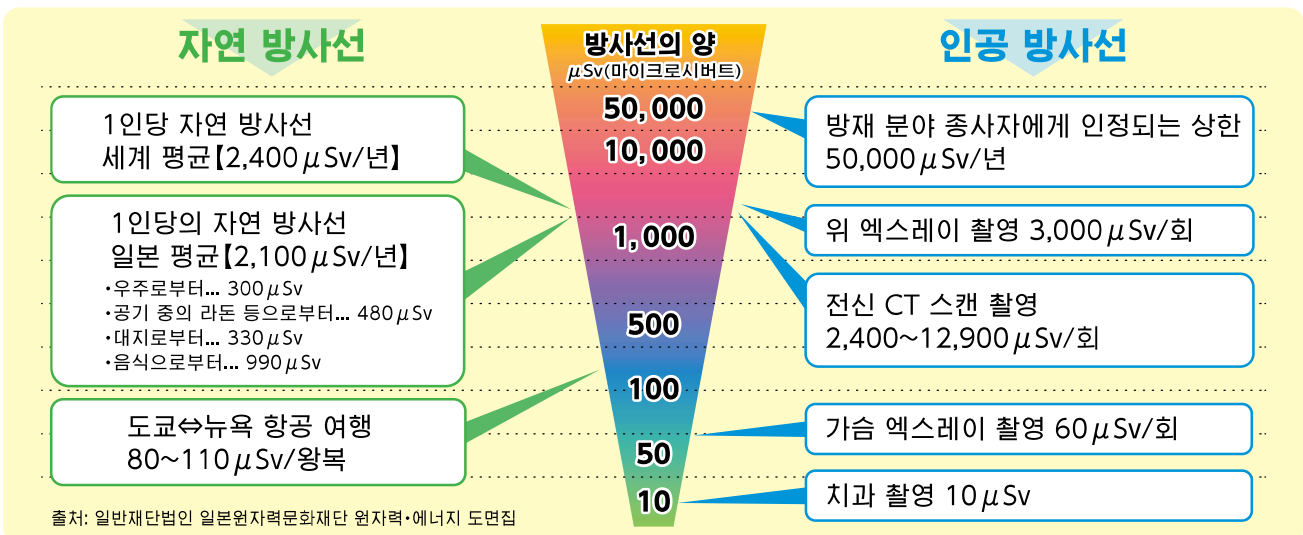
자연 방사선

방사선의 양
$\mu$Sv(마이크로시버트)

인공 방사선

1인당 자연 방사선
세계 평균【2,400$\mu$Sv/년】

50,000
10,000

방재 분야 종사자에게 인정되는 상한
50,000$\mu$Sv/년

1인당의 자연 방사선
일본 평균【2,100$\mu$Sv/년】
•우주로부터... 300$\mu$Sv
•공기 중의 라돈 등으로부터... 480$\mu$Sv
•대지로부터... 330$\mu$Sv
•음식으로부터... 990$\mu$Sv

1,000

위 엑스레이 촬영 3,000$\mu$Sv/회

전신 CT 스캔 촬영
2,400~12,900$\mu$Sv/회

500

100

도쿄⇔뉴욕 항공 여행
80~110$\mu$Sv/왕복

50

가슴 엑스레이 촬영 60$\mu$Sv/회

10

치과 촬영 10$\mu$Sv

출처: 일반재단법인 일본원자력문화재단 원자력•에너지 도면집